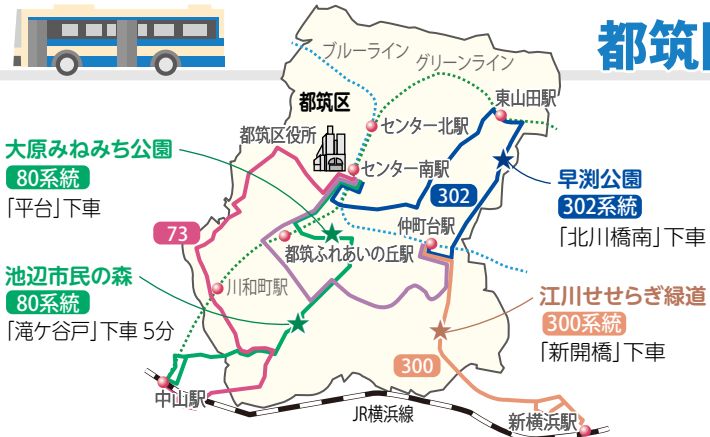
都筑

ブルーライン

グリーンライン

都筑区

東山田駅

都筑区役所

センター北駅

センター南駅

大原みねみち公園

80系統

「平台」下車

早渕公園

302系統

「北川橋南」下車

302

73

仲町台駅

都筑ふれあいの丘駅

川和町駅

池辺市民の森

80系統

「滝ケ谷戸」下車 5分

江川せせらぎ緑道

300系統

「新開橋」下車

300

中山駅

JR横浜線

新横浜駅